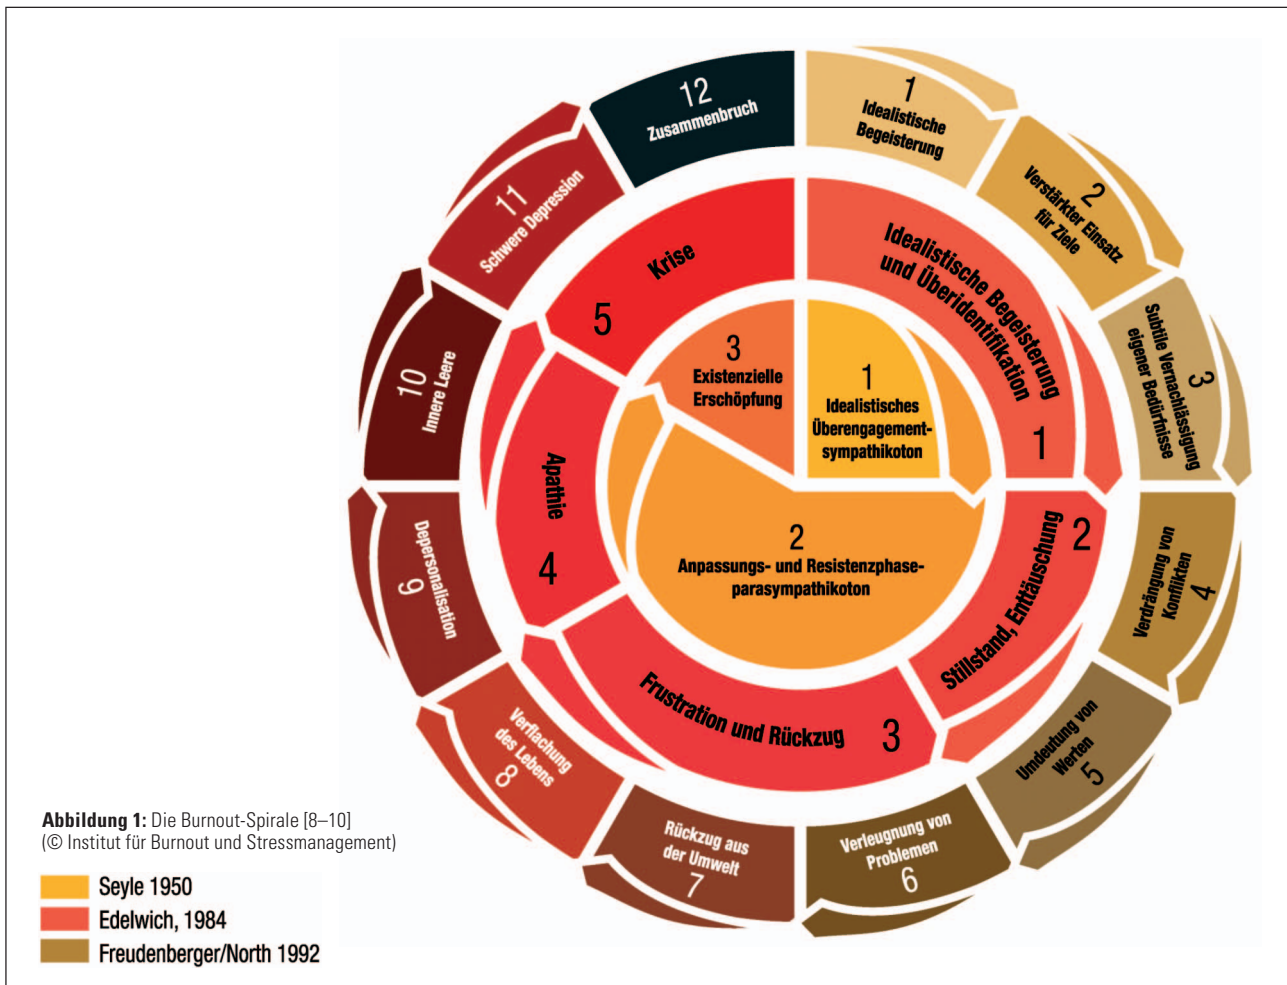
12
Zusammenbruch

1
Idealistische Begeisterung

2
Verstärkter Einsatz für Ziele

3
Subtile Vernachlässigung eigener Bedürfnisse

4
Verdrängung von Konflikten

5
Umdeutung von Werten

6
Verleugnung von Problemen

7
Rückzug aus der Umwelt

8
Verflachung des Lebens

9
Depersonalisation

10
Innere Leere

11
Schwere Depression

Idealistische Begeisterung und Überidentifikation
1

Stillstand, Enttäuschung
2

Frustration und Rückzug
3

Apathie
4

Krise
5

1
Idealistisches Überengagement-sympathikoton

2
Anpassungs- und Resistenzphase-parasympathikoton

3
Existenzielle Erschöpfung

**Abbildung 1:** Die Burnout-Spirale [8–10]
(© Institut für Burnout und Stressmanagement)

Seyle 1950
Edelwich, 1984
Freudenberger/North 1992